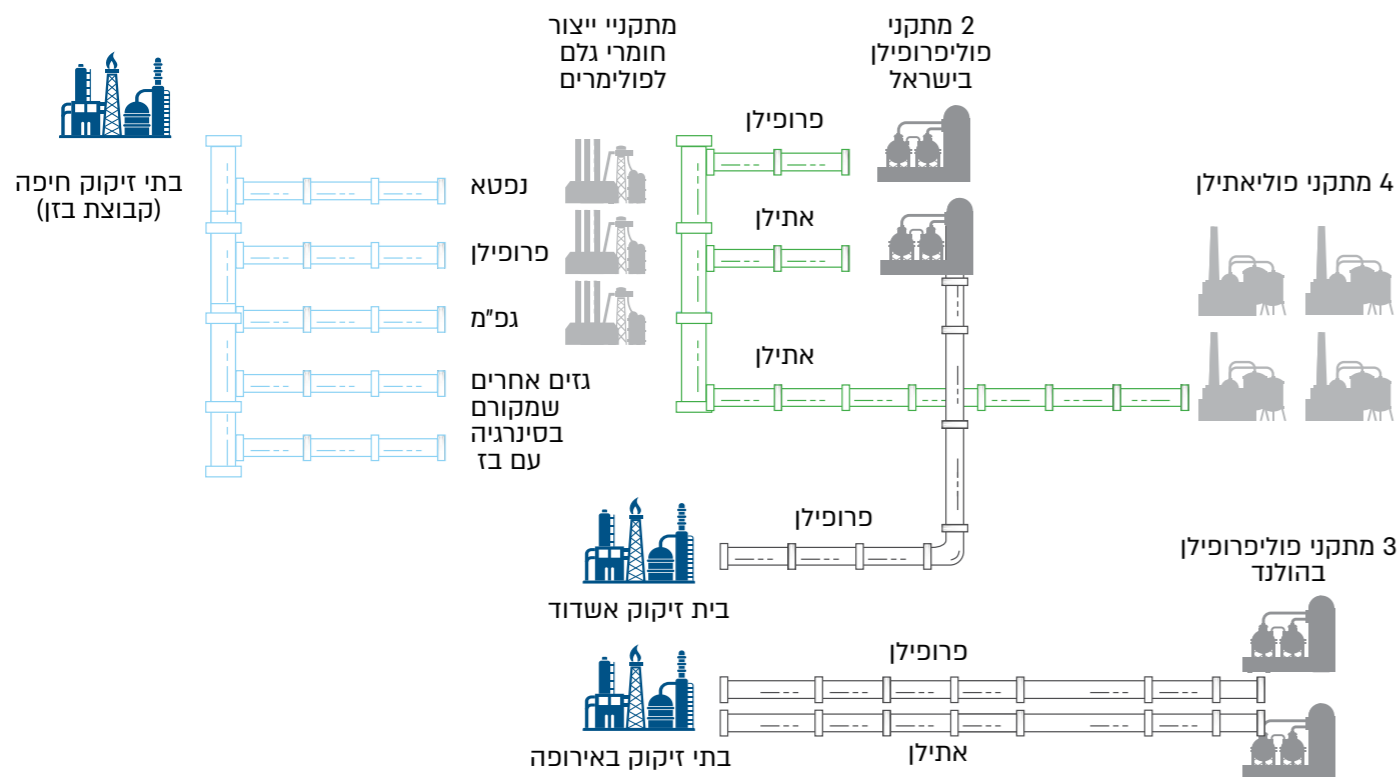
בתי זיקוק חיפה
(קבוצת בזן)

נפטא

פרופילן

גפ"מ

גזים אחרים שמקורם בסינרגיה עם בזן

מתקניי ייצור חומרי גלם לפולימרים

2 מתקני פוליפרופילן בישראל

פרופילן

אתילן

אתילן

4 מתקני פוליאתילן

פרופילן

בית זיקוק אשדוד

3 מתקני פוליפרופילן בהולנד

פרופילן

אתילן

בתי זיקוק באירופה